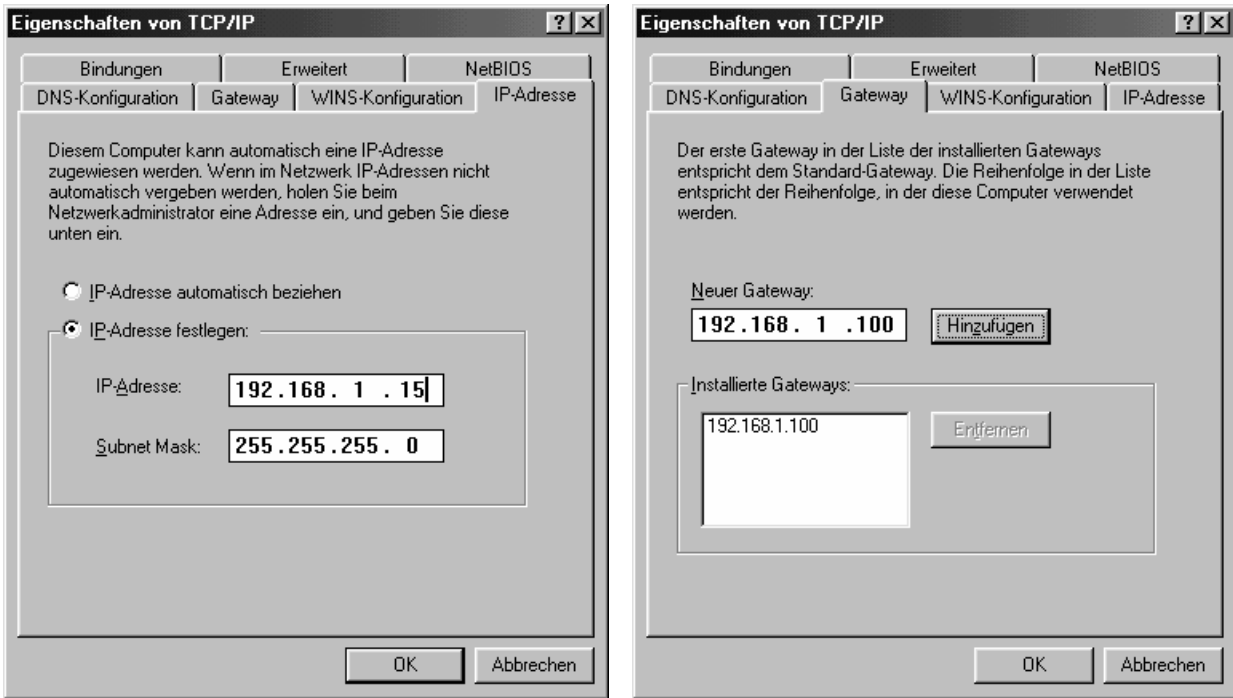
Eigenschaften von TCP/IP

?

Bindungen | Erweitert | NetBIOS

DNS-Konfiguration | Gateway | WINS-Konfiguration | IP-Adresse

Diesem Computer kann automatisch eine IP-Adresse zugewiesen werden. Wenn im Netzwerk IP-Adressen nicht automatisch vergeben werden, holen Sie beim Netzwerkadministrator eine Adresse ein, und geben Sie diese unten ein.

IP-Adresse automatisch beziehen

IP-Adresse festlegen:

IP-Adresse: 192.168. 1 . 15

Subnet Mask: 255.255.255. 0

OK

Abbrechen

Eigenschaften von TCP/IP

?

Bindungen | Erweitert | NetBIOS

DNS-Konfiguration | Gateway | WINS-Konfiguration | IP-Adresse

Der erste Gateway in der Liste der installierten Gateways entspricht dem Standard-Gateway. Die Reihenfolge in der Liste entspricht der Reihenfolge, in der diese Computer verwendet werden.

Neuer Gateway:

192.168. 1 .100

Hinzufügen

Installierte Gateways:

192.168.1.100

Entfernen

OK

Abbrechen